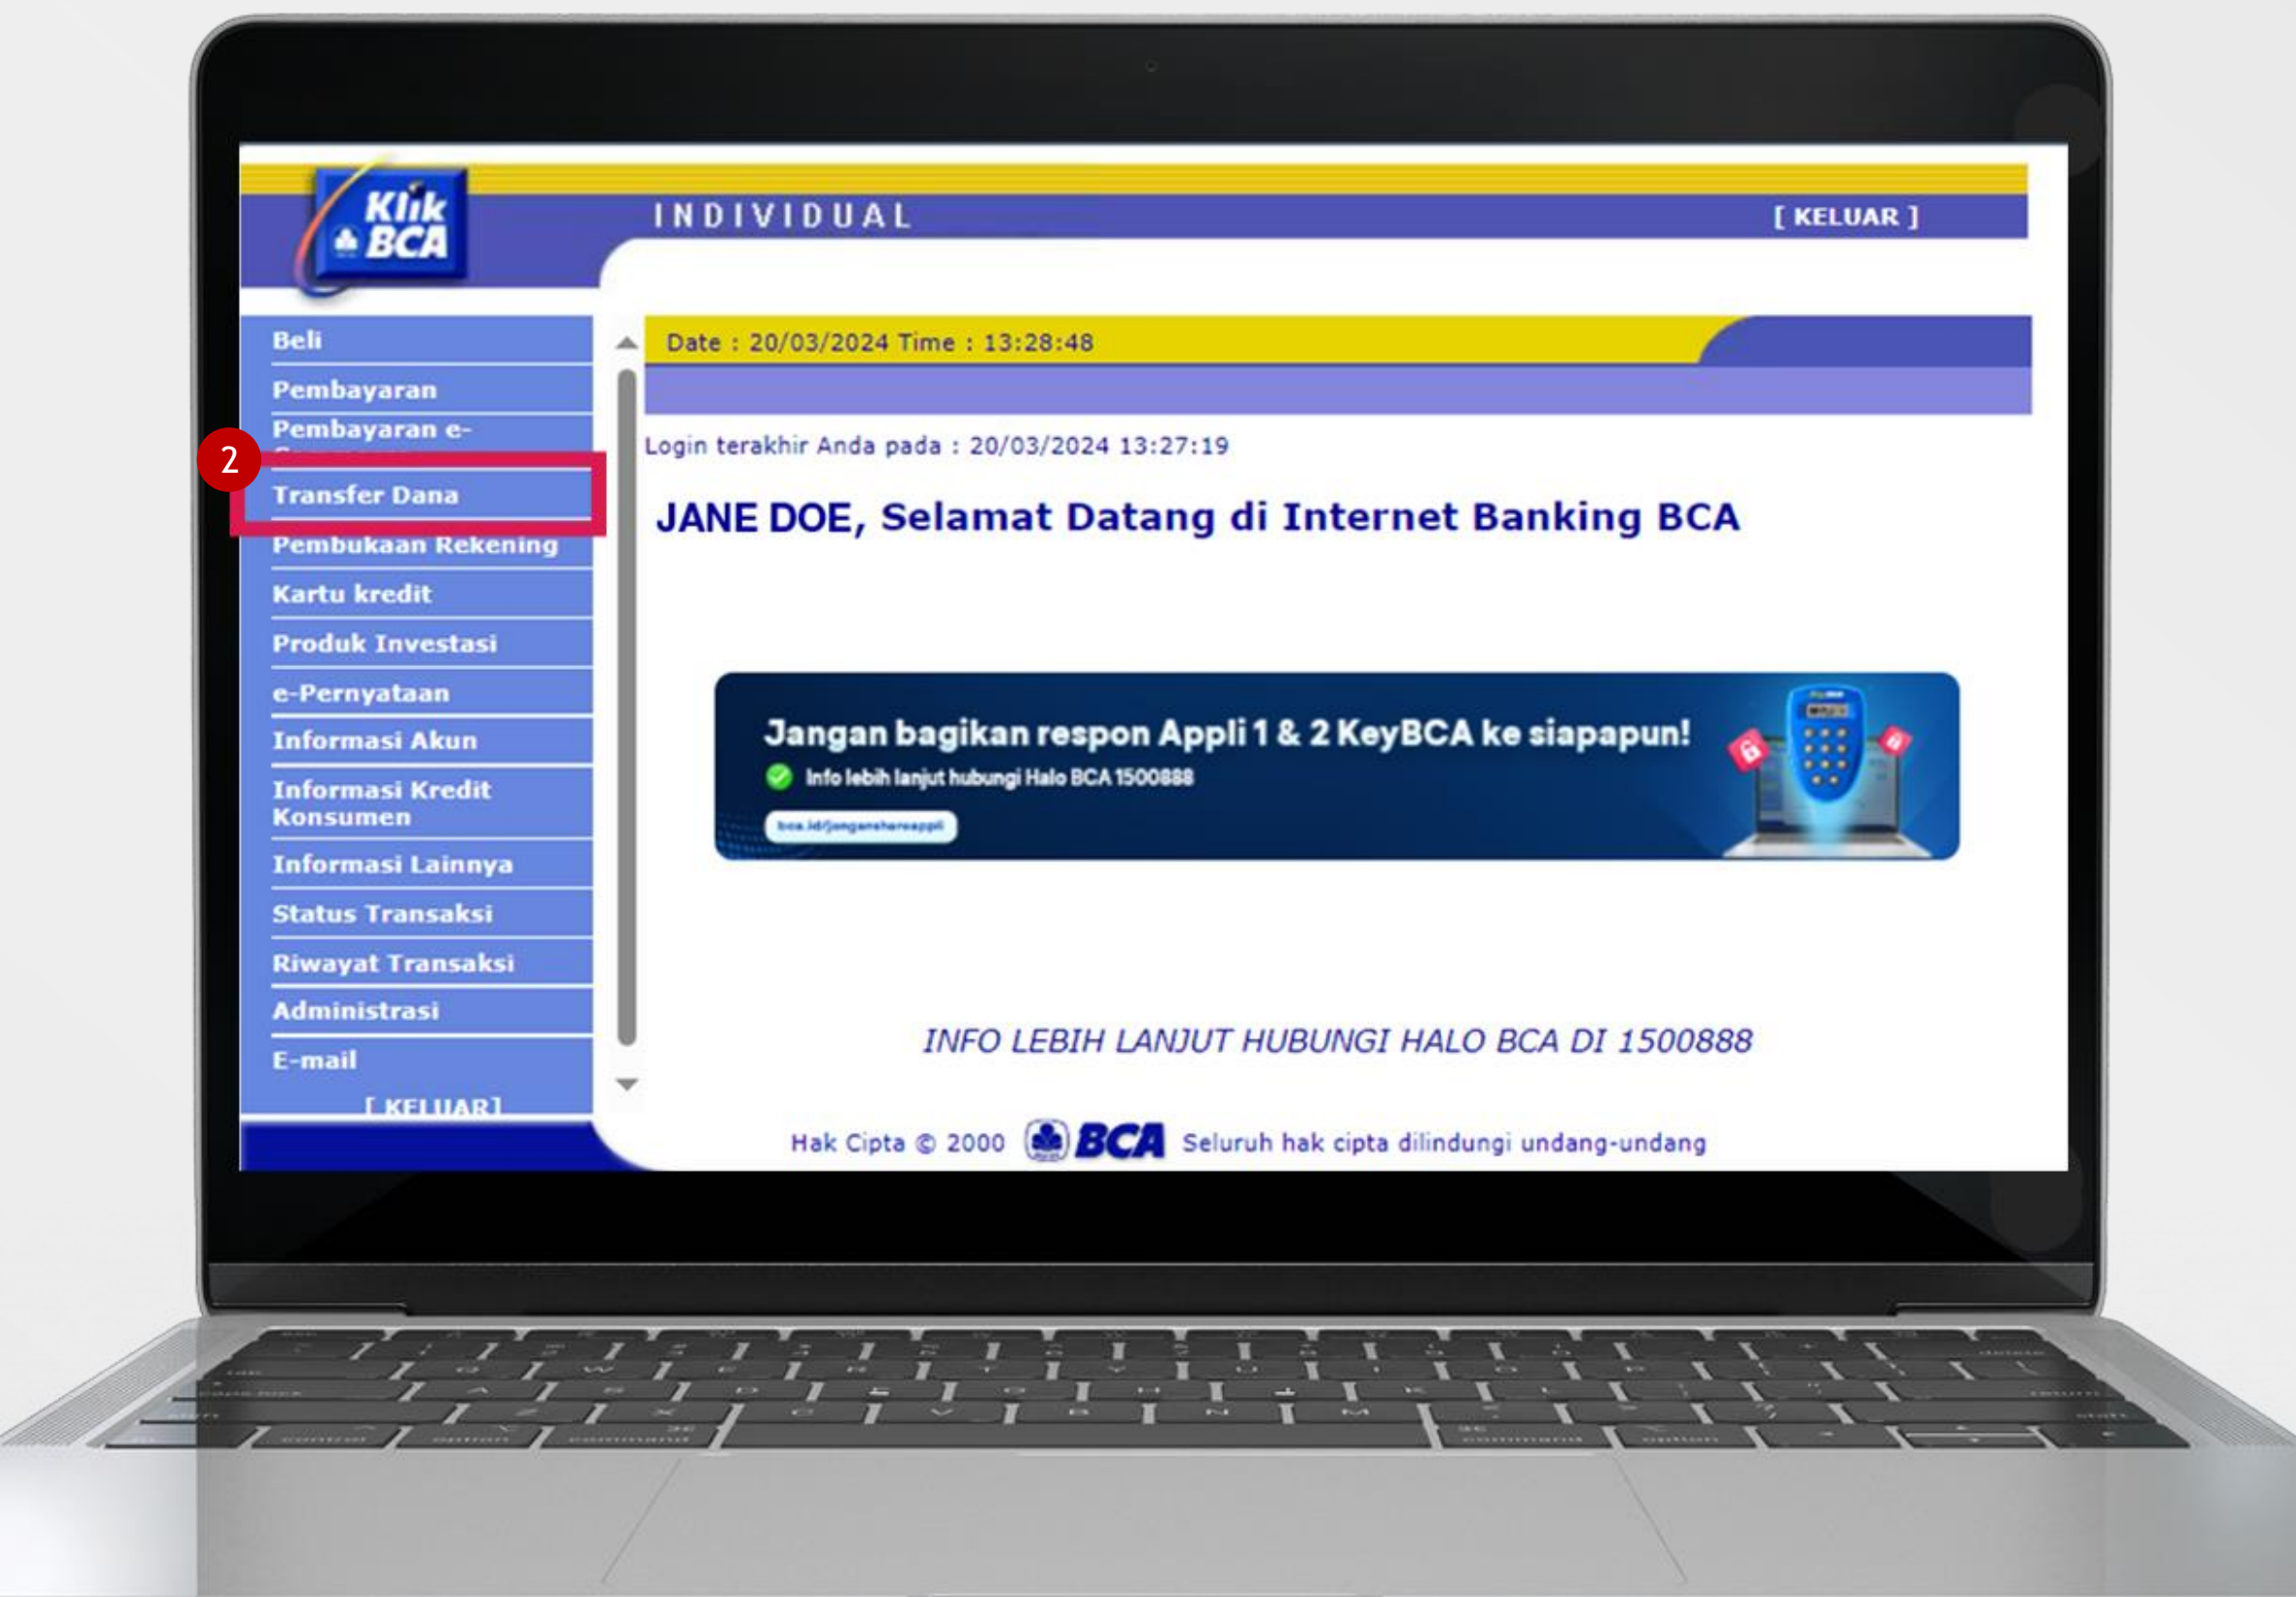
Klik BCA

INDIVIDUAL

[ KELUAR ]

Beli
Pembayaran
Pembayaran e-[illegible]
2
Transfer Dana
Pembukaan Rekening
Kartu kredit
Produk Investasi
e-Pernyataan
Informasi Akun
Informasi Kredit Konsumen
Informasi Lainnya
Status Transaksi
Riwayat Transaksi
Administrasi
E-mail
[ KELUAR ]

Date : 20/03/2024 Time : 13:28:48

Login terakhir Anda pada : 20/03/2024 13:27:19

JANE DOE, Selamat Datang di Internet Banking BCA

Jangan bagikan respon Appli 1 & 2 KeyBCA ke siapapun!
Info lebih lanjut hubungi Halo BCA 1500888
bca.id/jangansharesappli

INFO LEBIH LANJUT HUBUNGI HALO BCA DI 1500888

Hak Cipta © 2000 BCA Seluruh hak cipta dilindungi undang-undang